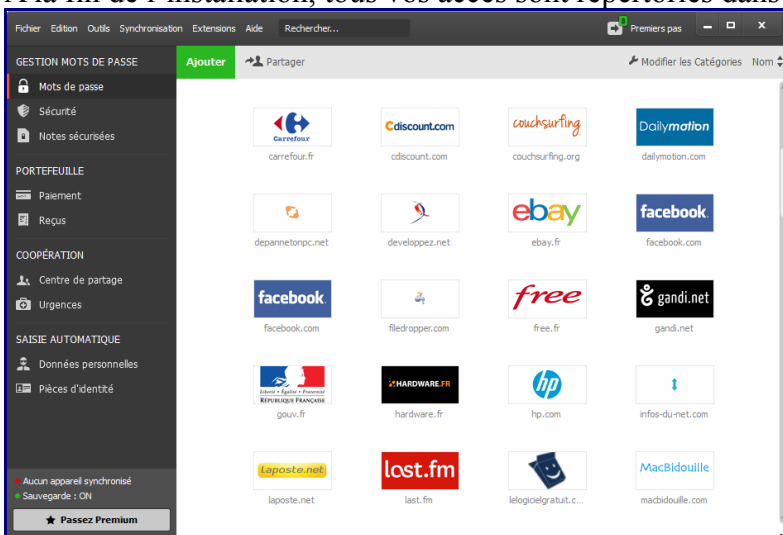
A la fin de l'installation, tous vos accès sont répertoriés dans

Fichier Edition Outils Synchronisation Extensions Aide Rechercher...

Premiers pas

GESTION MOTS DE PASSE
Mots de passe
Sécurité
Notes sécurisées

PORTEFEUILLE
Paiement
Reçus

COOPÉRATION
Centre de partage
Urgences

SAISIE AUTOMATIQUE
Données personnelles
Pièces d'identité

Aucun appareil synchronisé
Sauvegarde : ON
Passez Premium

Ajouter Partager Modifier les Catégories Nom

Carrefour
carrefour.fr
Cdiscount.com
cdiscount.com
couchsurfing
couchsurfing.org
Dailymotion
dailymotion.com
depannetonpc.net
developpez.net
ebay
ebay.fr
facebook
facebook.com
facebook
facebook.com
filedropper.com
free
free.fr
gandi.net
gandi.net
Liberté • Égalité • Fraternité RÉPUBLIQUE FRANÇAISE
gouv.fr
HARDWARE.FR
hardware.fr
hp
hp.com
infos-du-net.com
laposte.net
laposte.net
last.fm
last.fm
lelogicielgratuit.c...
MacBidouille
macbidouille.com